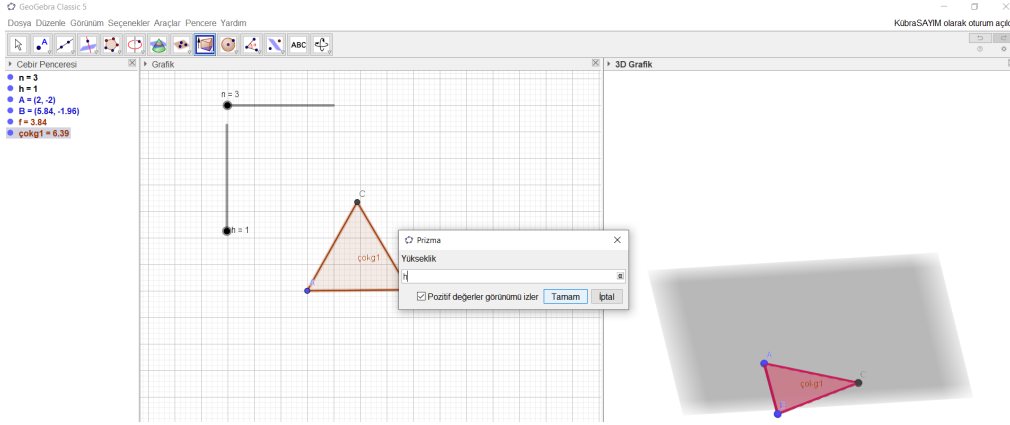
GeoGebra Classic 5

Dosya Düzenle Görünüm Seçenekler Araçlar Pencere Yardım

KübraSAYIM olarak oturum açıld

ABC

Cebir Penceresi

n = 3
h = 1
A = (2, -2)
B = (5.84, -1.96)
f = 3.84
çokg1 = 6.39

Grafik

n = 3

h = 1

C

çokg1

A

3D Grafik

Prizma

Yükseklik

h

Pozitif değerler görünümü izler

Tamam

İptal

A

çokg1

C

B